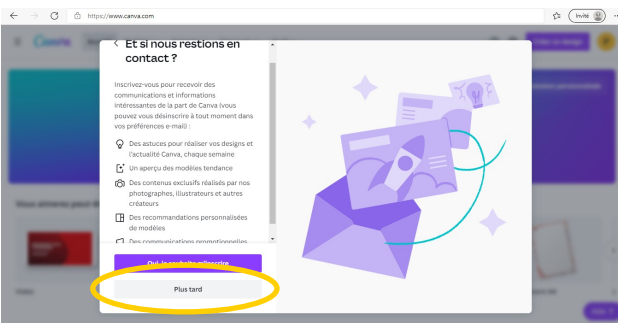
https://www.canva.com

Invité

Et si nous restions en contact ?

Inscrivez-vous pour recevoir des communications et informations intéressantes de la part de Canva (vous pouvez vous désinscrire à tout moment dans vos préférences e-mail) :

Des astuces pour réaliser vos designs et l'actualité Canva, chaque semaine

Un aperçu des modèles tendance

Des contenus exclusifs réalisés par nos photographes, illustrateurs et autres créateurs

Des recommandations personnalisées de modèles

Des communications promotionnelles

Oui, je souhaite m'inscrire

Plus tard